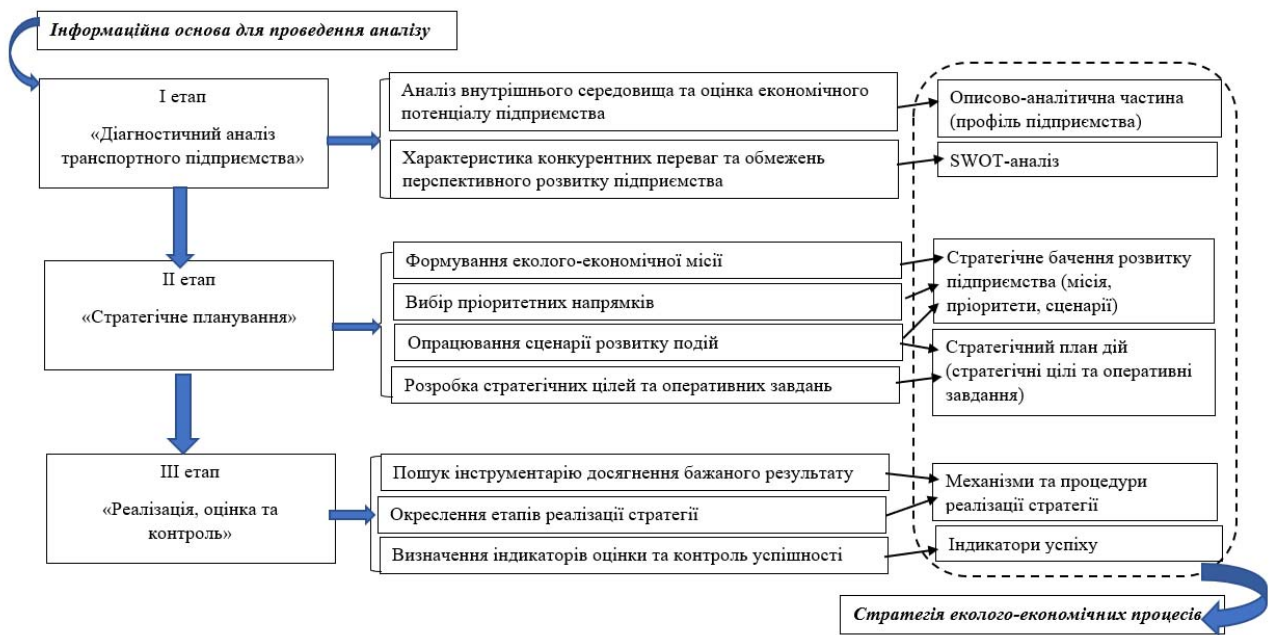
Інформаційна основа для проведення аналізу

І етап

«Діагностичний аналіз транспортного підприємства»

Аналіз внутрішнього середовища та оцінка економічного потенціалу підприємства

Характеристика конкурентних переваг та обмежень перспективного розвитку підприємства

Описово-аналітична частина (профіль підприємства)

SWOT-аналіз

II етап

«Стратегічне планування»

Формування еколого-економічної місії

Вибір пріоритетних напрямків

Опрацювання сценарії розвитку подій

Розробка стратегічних цілей та оперативних завдань

Стратегічне бачення розвитку підприємства (місія, пріоритети, сценарії)

Стратегічний план дій (стратегічні цілі та оперативні завдання)

III етап

«Реалізація, оцінка та контроль»

Пошук інструментарію досягнення бажаного результату

Окреслення етапів реалізації стратегії

Визначення індикаторів оцінки та контроль успішності

Механізми та процедури реалізації стратегії

Індикатори успіху

Стратегія еколого-економічних процесів